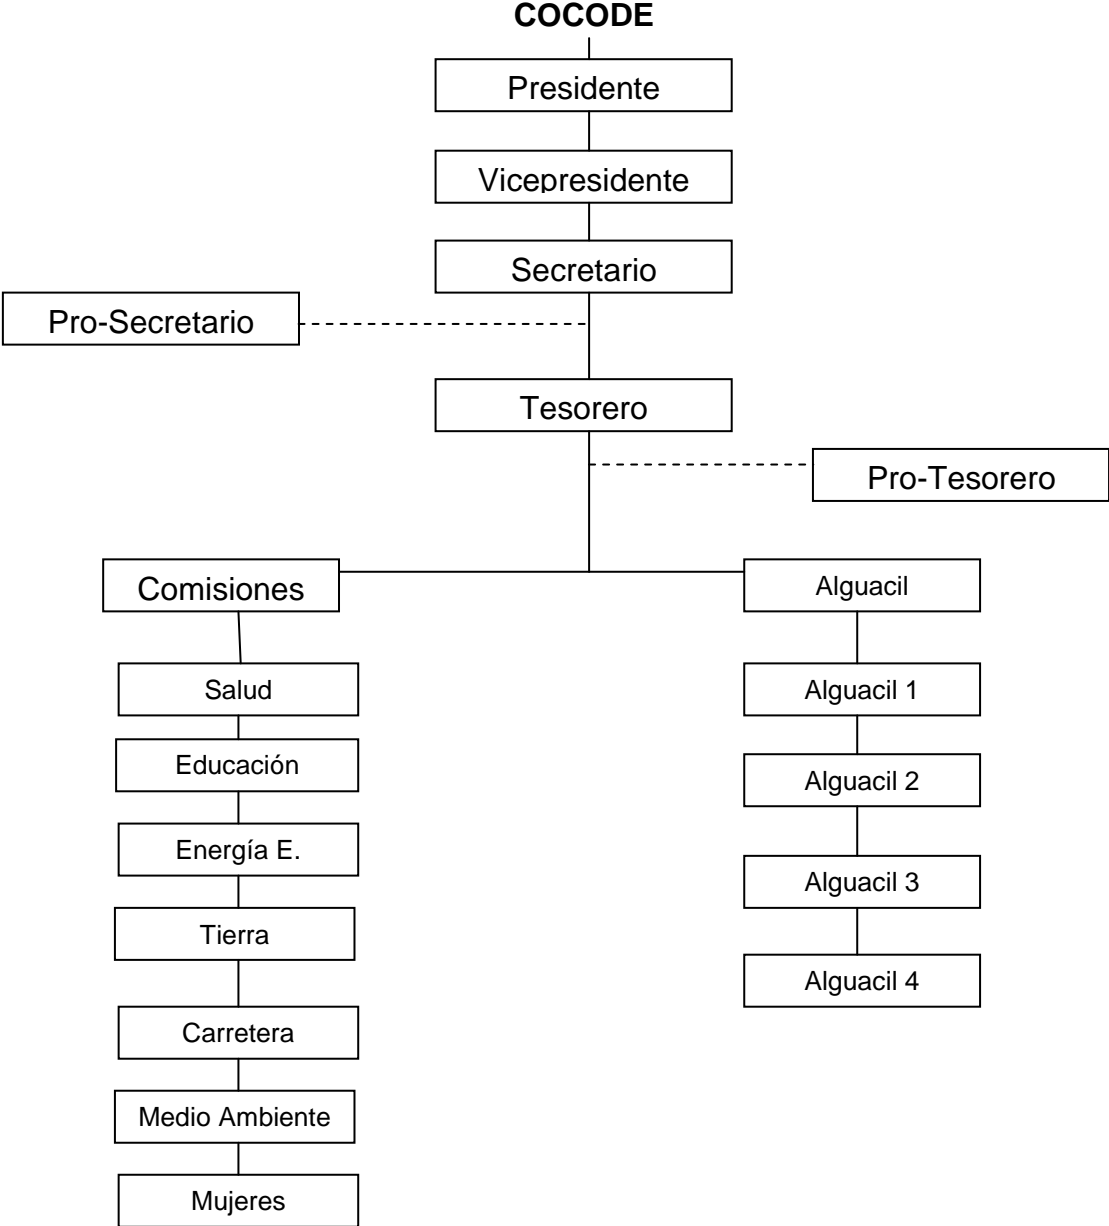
COCODE

Presidente

Vicepresidente

Secretario

Pro-Secretario

Tesorero

Pro-Tesorero

Comisiones

Salud

Educación

Energía E.

Tierra

Carretera

Medio Ambiente

Mujeres

Alguacil

Alguacil 1

Alguacil 2

Alguacil 3

Alguacil 4